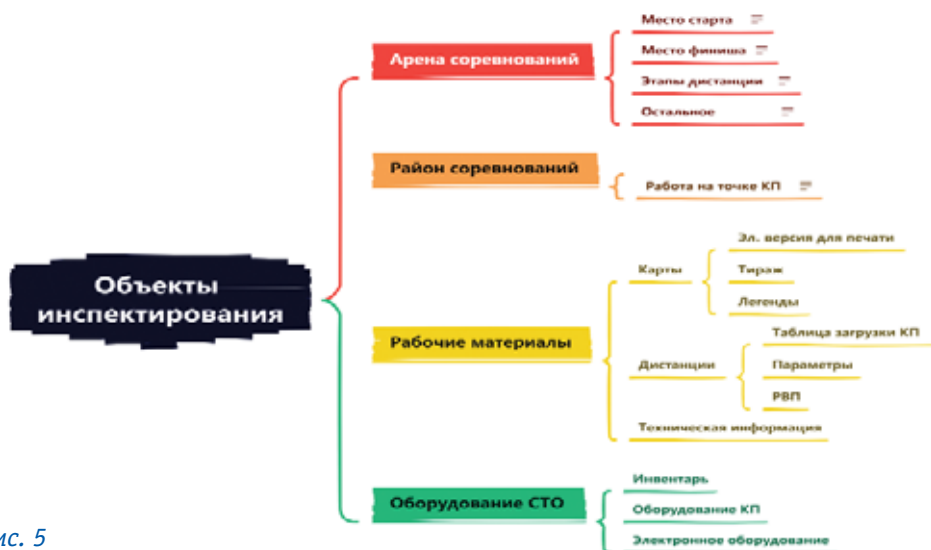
Объекты инспектирования

Арена соревнований

Место старта

Место финиша

Этапы дистанции

Остальное

Район соревнований

Работа на точке КП

Рабочие материалы

Карты

Эл. версия для печати

Тираж

Легенды

Дистанции

Таблица загрузки КП

Параметры

РВП

Техническая информация

Оборудование СТО

Инвентарь

Оборудование КП

Электронное оборудование

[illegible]ис. 5